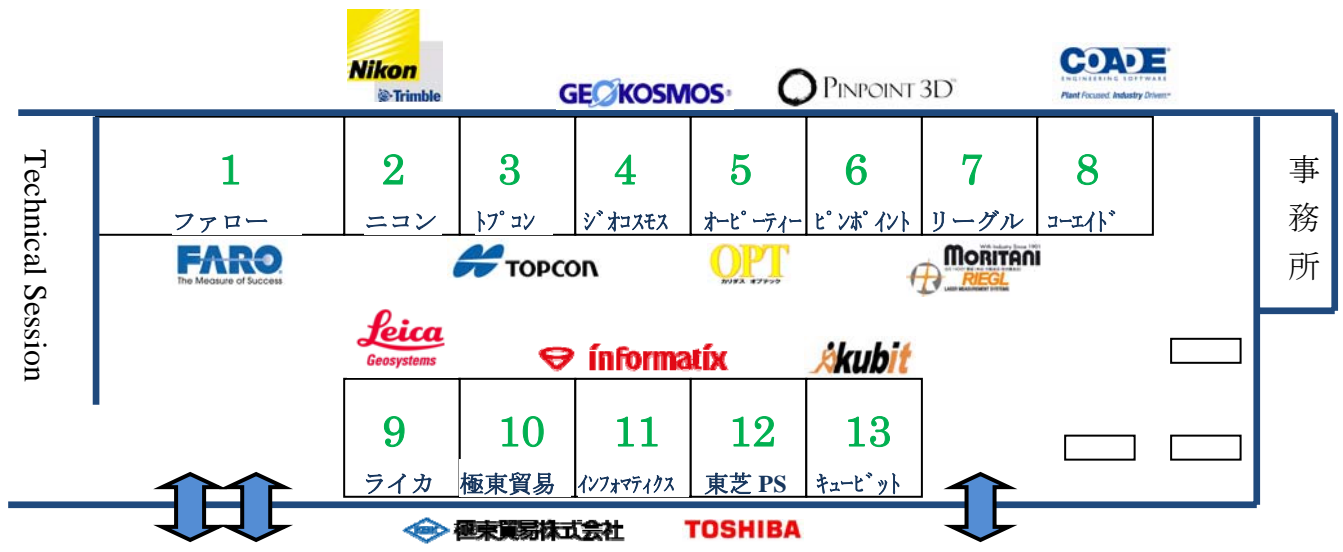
Nikon
Trimble

GEOKOSMOS

PINPOINT 3D

COADE
ENGINEERING SOFTWARE
Plant Focused. Industry Driven.

Technical Session

| 1 ファロー | 2 ニコン | 3 トプコン | 4 ジオコスモス | 5 オーピーティー | 6 ピンポイント | 7 リーグル | 8 コーエイド |
|---|---|---|---|---|---|---|---|

事務所

FARO
The Measure of Success

TOPCON

OPT
カリガス オプテック

MORITANI
RIEGL
LASER MEASUREMENT SYSTEMS

Leica
Geosystems

informatix

kubit

| 9 ライカ | 10 極東貿易 | 11 インフォマティクス | 12 東芝 PS | 13 キュービット |
|---|---|---|---|---|

極東貿易株式会社

TOSHIBA